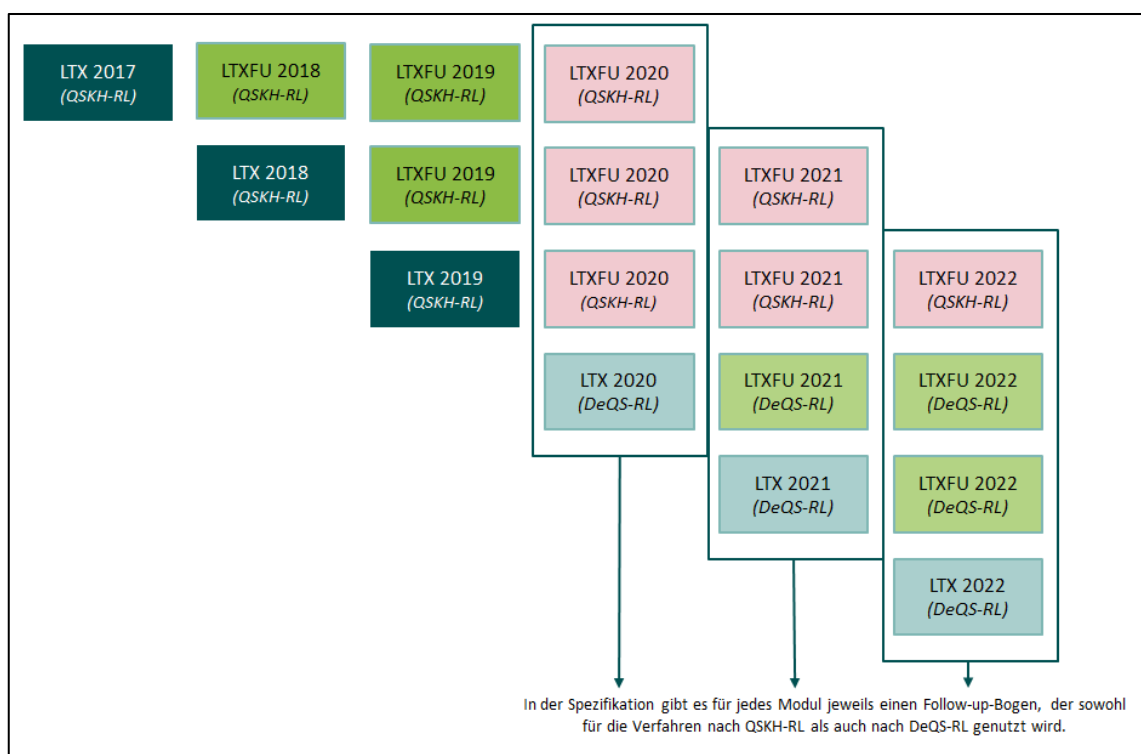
LTX 2017
(QSKH-RL)

LTXFU 2018
(QSKH-RL)

LTXFU 2019
(QSKH-RL)

LTXFU 2020
(QSKH-RL)

LTX 2018
(QSKH-RL)

LTXFU 2019
(QSKH-RL)

LTXFU 2020
(QSKH-RL)

LTXFU 2021
(QSKH-RL)

LTX 2019
(QSKH-RL)

LTXFU 2020
(QSKH-RL)

LTXFU 2021
(QSKH-RL)

LTXFU 2022
(QSKH-RL)

LTX 2020
(DeQS-RL)

LTXFU 2021
(DeQS-RL)

LTXFU 2022
(DeQS-RL)

LTX 2021
(DeQS-RL)

LTXFU 2022
(DeQS-RL)

LTX 2022
(DeQS-RL)

In der Spezifikation gibt es für jedes Modul jeweils einen Follow-up-Bogen, der sowohl für die Verfahren nach QSKH-RL als auch nach DeQS-RL genutzt wird.